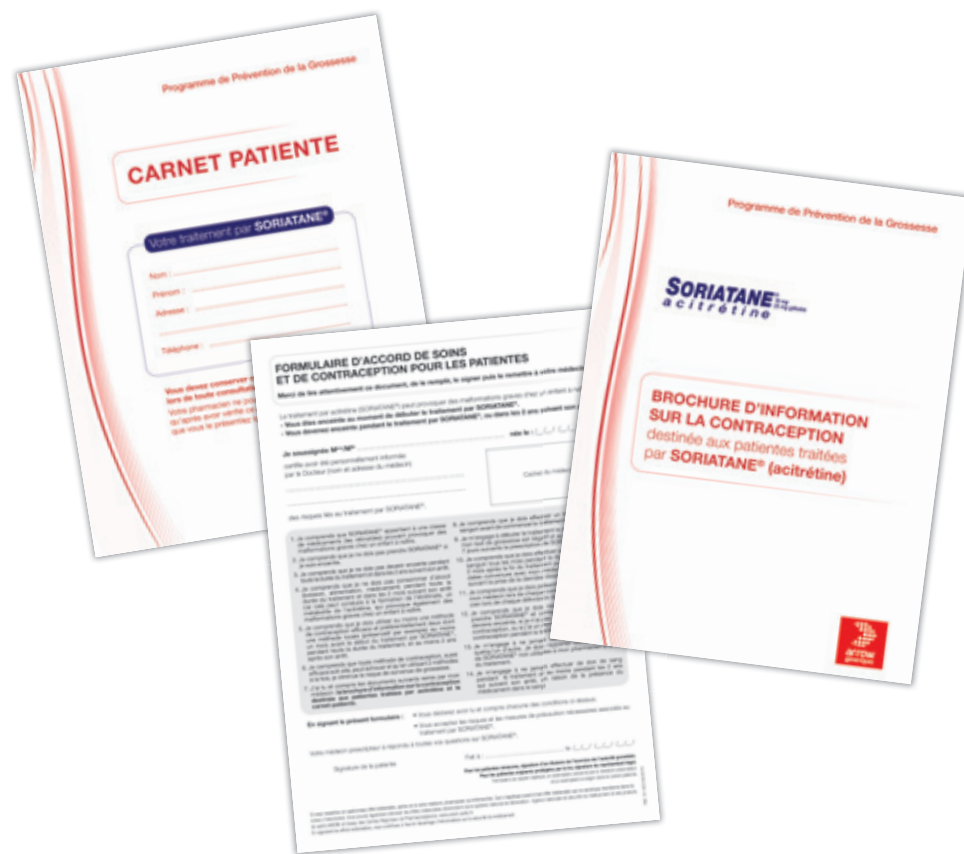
Programme de Prévention de la Grossesse

CARNET PATIENTE

Votre traitement par SORIATANE®

Nom :

Prénom :

Adresse :

Téléphone :

Vous devez conserver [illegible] lors de toute consultati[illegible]
Votre pharmacien ne peu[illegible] qu'après avoir vérifié ce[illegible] que vous le présentez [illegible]

FORMULAIRE D'ACCORD DE SOINS ET DE CONTRACEPTION POUR LES PATIENTES

Merci de lire attentivement ce document, de le remplir, le signer puis le remettre à votre médecin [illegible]

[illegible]

Je soussignée M^me/M^lle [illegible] née le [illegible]

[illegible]

Cachet du médecin

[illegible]

En signant le présent formulaire :

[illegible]

Signature de la patiente

Fait à : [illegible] le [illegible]

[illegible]

Programme de Prévention de la Grossesse

SORIATANE
acitrétine

BROCHURE D'INFORMATION SUR LA CONTRACEPTION
destinée aux patientes traitées par SORIATANE® (acitrétine)

arrow génériques